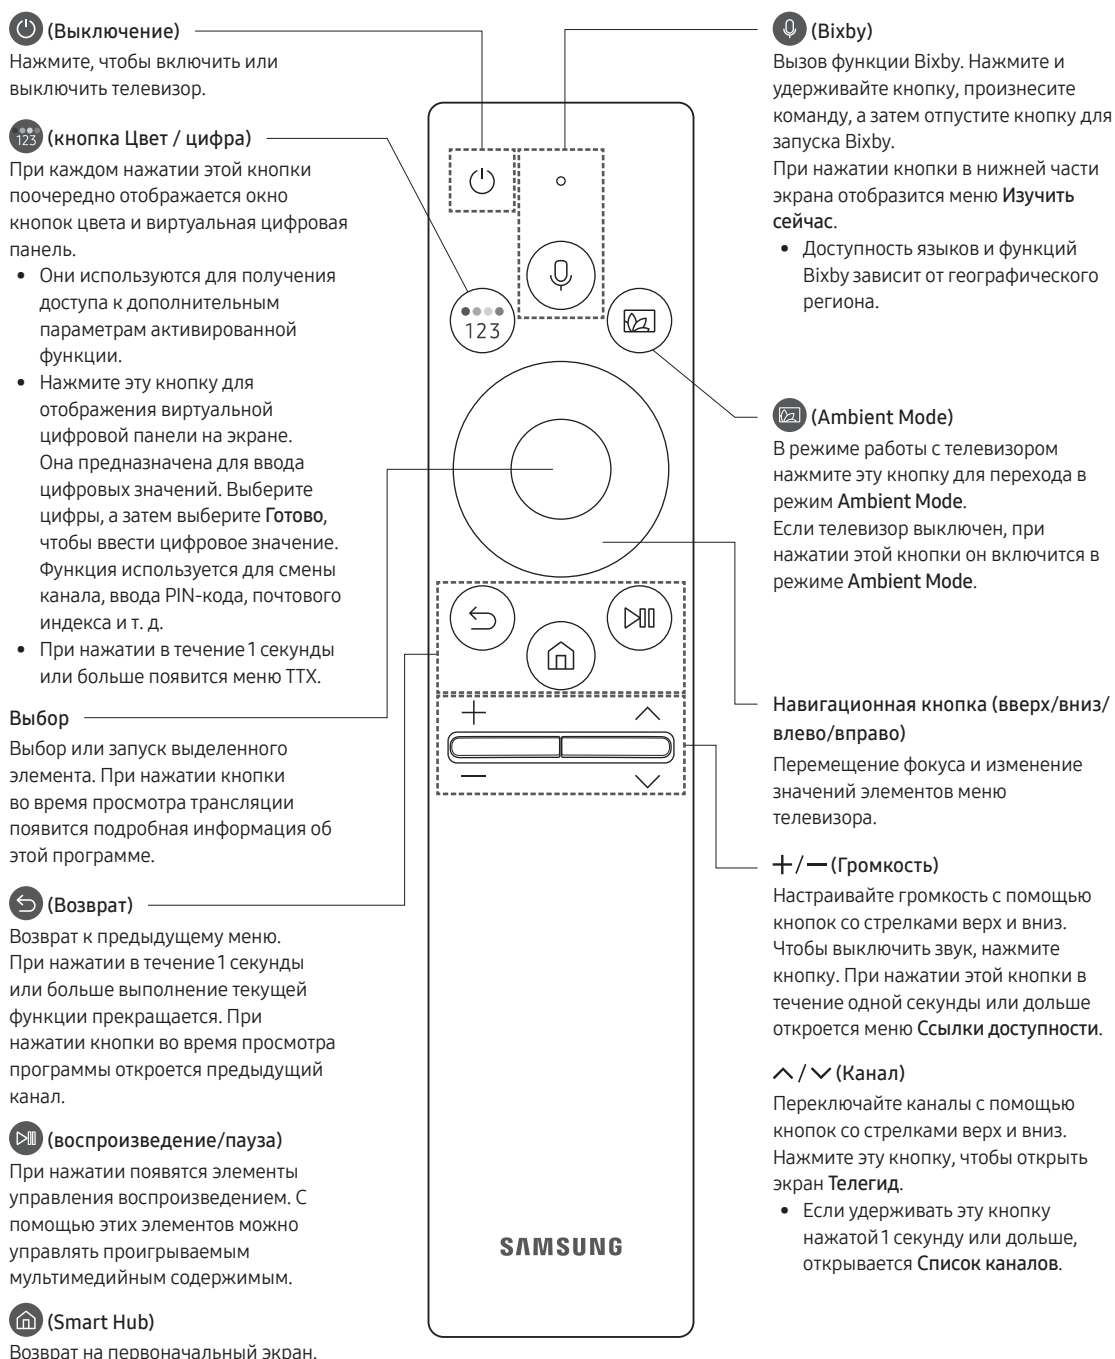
(Выключение)

Нажмите, чтобы включить или выключить телевизор.

(кнопка Цвет / цифра)

При каждом нажатии этой кнопки поочередно отображается окно кнопок цвета и виртуальная цифровая панель.

- Они используются для получения доступа к дополнительным параметрам активированной функции.
- Нажмите эту кнопку для отображения виртуальной цифровой панели на экране. Она предназначена для ввода цифровых значений. Выберите цифры, а затем выберите Готово, чтобы ввести цифровое значение. Функция используется для смены канала, ввода PIN-кода, почтового индекса и т. д.
- При нажатии в течение 1 секунды или больше появится меню TTX.

Выбор

Выбор или запуск выделенного элемента. При нажатии кнопки во время просмотра трансляции появится подробная информация об этой программе.

(Возврат)

Возврат к предыдущему меню. При нажатии в течение 1 секунды или больше выполнение текущей функции прекращается. При нажатии кнопки во время просмотра программы откроется предыдущий канал.

(воспроизведение/пауза)

При нажатии появятся элементы управления воспроизведением. С помощью этих элементов можно управлять проигрываемым мультимедийным содержимым.

(Smart Hub)

Возврат на первоначальный экран.

123

SAMSUNG

(Bixby)

Вызов функции Bixby. Нажмите и удерживайте кнопку, произнесите команду, а затем отпустите кнопку для запуска Bixby.
При нажатии кнопки в нижней части экрана отобразится меню Изучить сейчас.

- Доступность языков и функций Bixby зависит от географического региона.

(Ambient Mode)

В режиме работы с телевизором нажмите эту кнопку для перехода в режим Ambient Mode.
Если телевизор выключен, при нажатии этой кнопки он включится в режиме Ambient Mode.

Навигационная кнопка (вверх/вниз/влево/вправо)

Перемещение фокуса и изменение значений элементов меню телевизора.

+/— (Громкость)

Настраивайте громкость с помощью кнопок со стрелками верх и вниз. Чтобы выключить звук, нажмите кнопку. При нажатии этой кнопки в течение одной секунды или дольше откроется меню Ссылки доступности.

∧ / ∨ (Канал)

Переключайте каналы с помощью кнопок со стрелками верх и вниз. Нажмите эту кнопку, чтобы открыть экран Телегид.

- Если удерживать эту кнопку нажатой 1 секунду или дольше, открывается Список каналов.